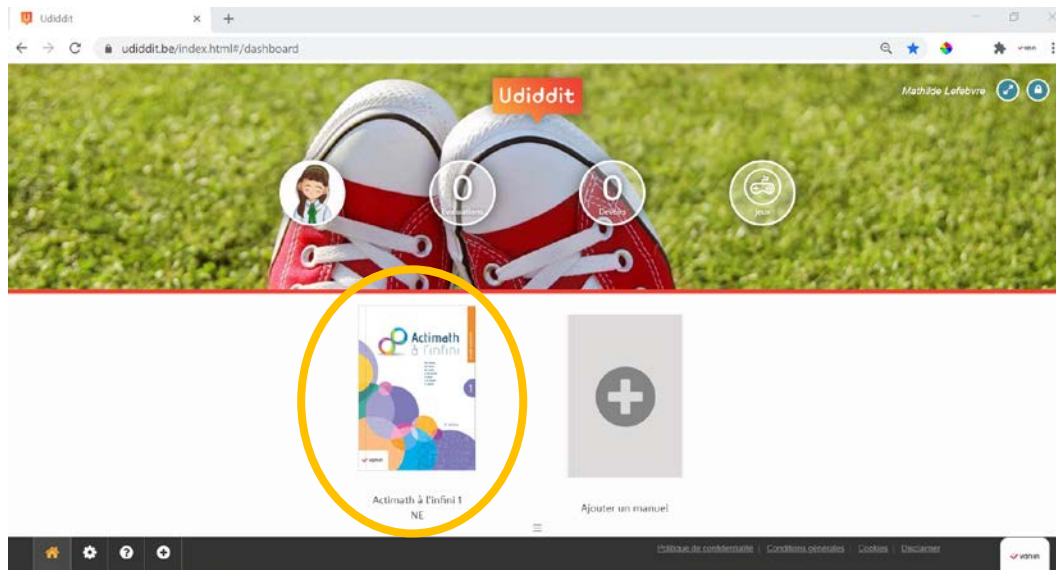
Udiddit ×
udiddit.be/index.html#/dashboard

Udiddit

Mathilde Lefebvre

0
Évaluations

0
Devoirs

Jeux

Actimath à l'infini
1
van in

Actimath à l'infini 1 NE

Ajouter un manuel

Politique de confidentialité | Conditions générales | Cookies | Disclaimer

van in